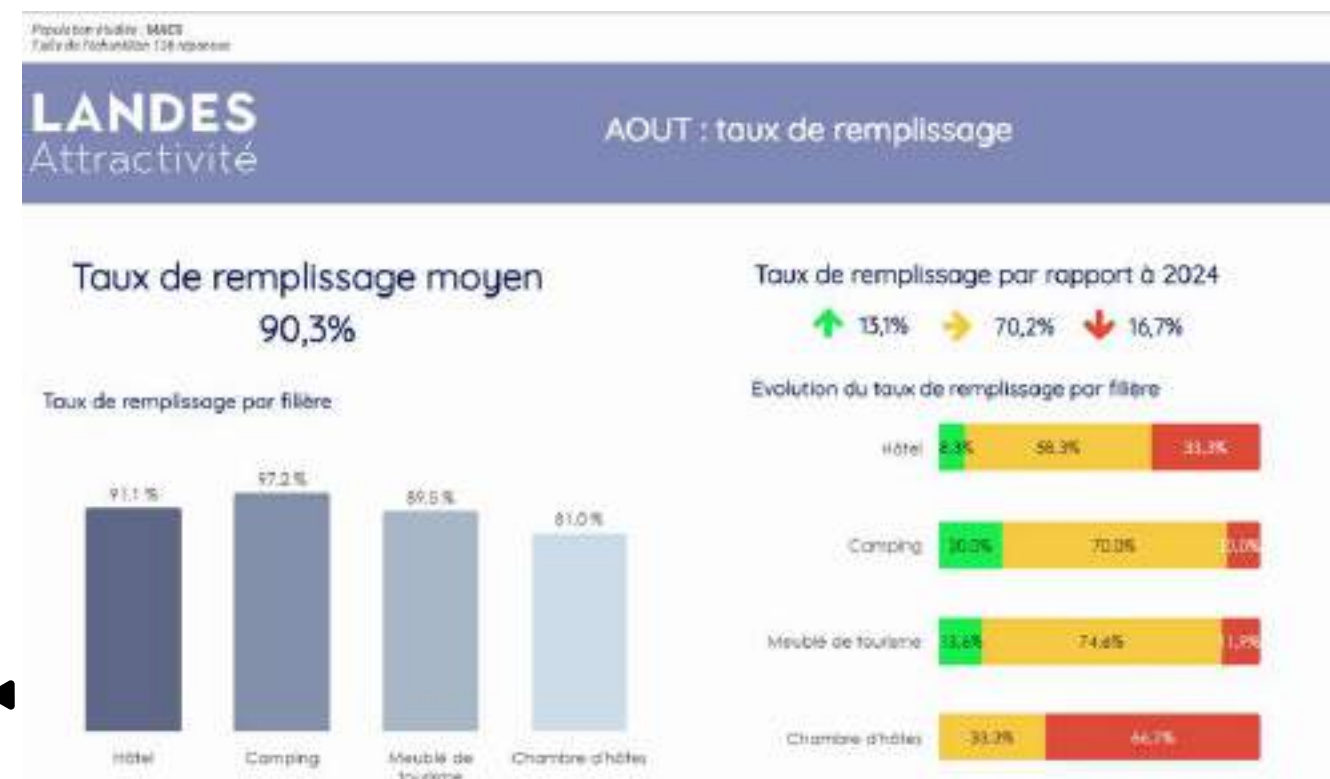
Population étudiée : MAES
Taille de l'échantillon 136 réponses

LANDES
Attractivité

AOUT : taux de remplissage

Taux de remplissage moyen
90,3%

Taux de remplissage par filière

| Hôtel | Camping | Meublé de tourisme | Chambre d'hôtes |
|---|---|---|---|
| 91.1 % | 97.2 % | 89.5 % | 81.0 % |

Taux de remplissage par rapport à 2024

13,1% 70,2% 16,7%

Evolution du taux de remplissage par filière

| | | | |
|---|---|---|---|
| Hôtel | 8.3% | 58.3% | 33.3% |
| Camping | 20.0% | 70.0% | 10.0% |
| Meublé de tourisme | 13.6% | 74.6% | 11.9% |
| Chambre d'hôtes | | 33.3% | 66.7% |